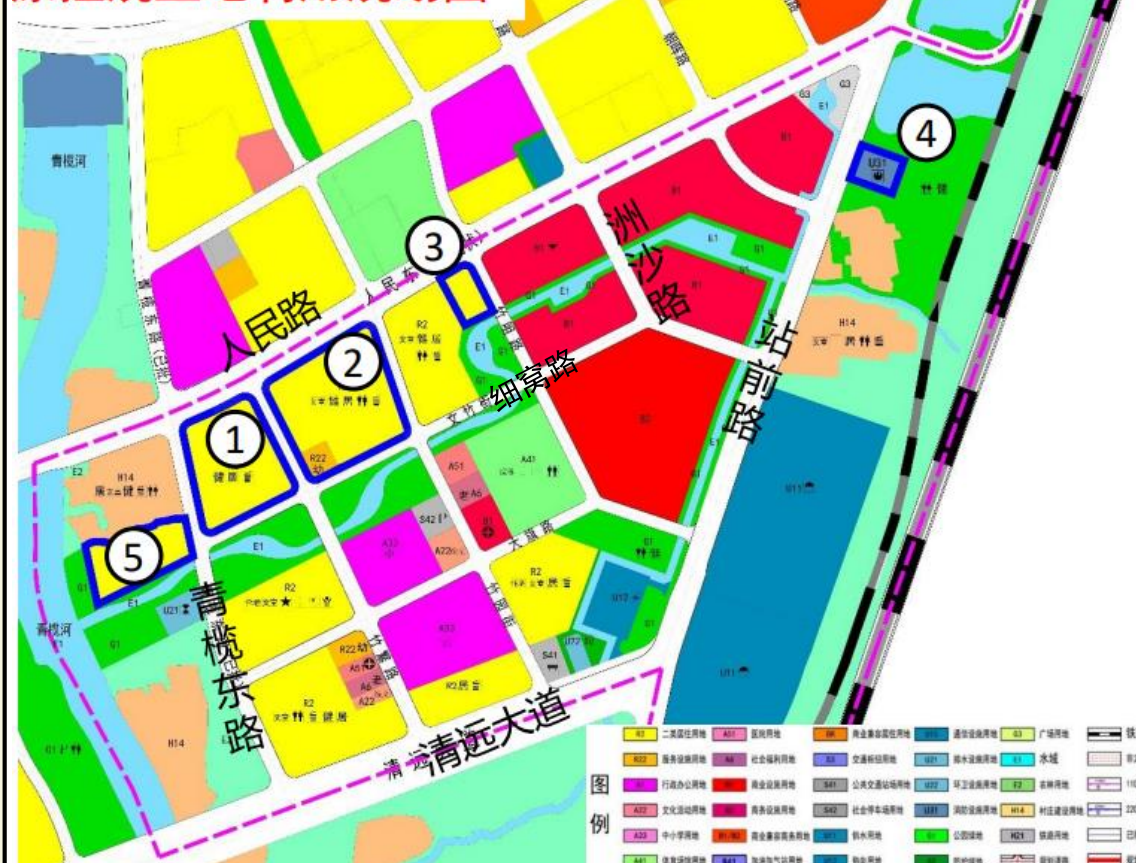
曹榄河

人民路

人民东路

①

②

③

④

⑤

洲沙路

站前路

细窝路

青榄东路

清远大道

R2

R22

H14

E1

E2

G1

A51

A6

A41

S42

A33

A22

B1

U31

U12

U11

S41

U21

H14

图例

| R2 | 二类居住用地 | A51 | 医院用地 | Rb | 商业兼容居住用地 | U15 | 通信设施用地 | G3 | 广场用地 |
|---|---|---|---|---|---|---|---|---|---|
| R22 | 服务设施用地 | A6 | 社会福利用地 | S3 | 交通枢纽用地 | U21 | 排水设施用地 | E1 | 水域 |
| A1 | 行政办公用地 | B1 | 商业设施用地 | S41 | 公共交通站场用地 | U22 | 环卫设施用地 | E2 | 农林用地 |
| A22 | 文化活动用地 | B2 | 商务设施用地 | S42 | 社会停车场用地 | U31 | 消防设施用地 | H14 | 村庄建设用地 |
| A33 | 中小学用地 | B1/B2 | 商业兼容商务用地 | U11 | 供水用地 | G1 | 公园绿地 | H21 | 铁路用地 |
| A41 | 体育场馆用地 | B41 | 加油加气站用地 | U12 | 供电用地 | G2 | 防护绿地 | | 规划道路 |